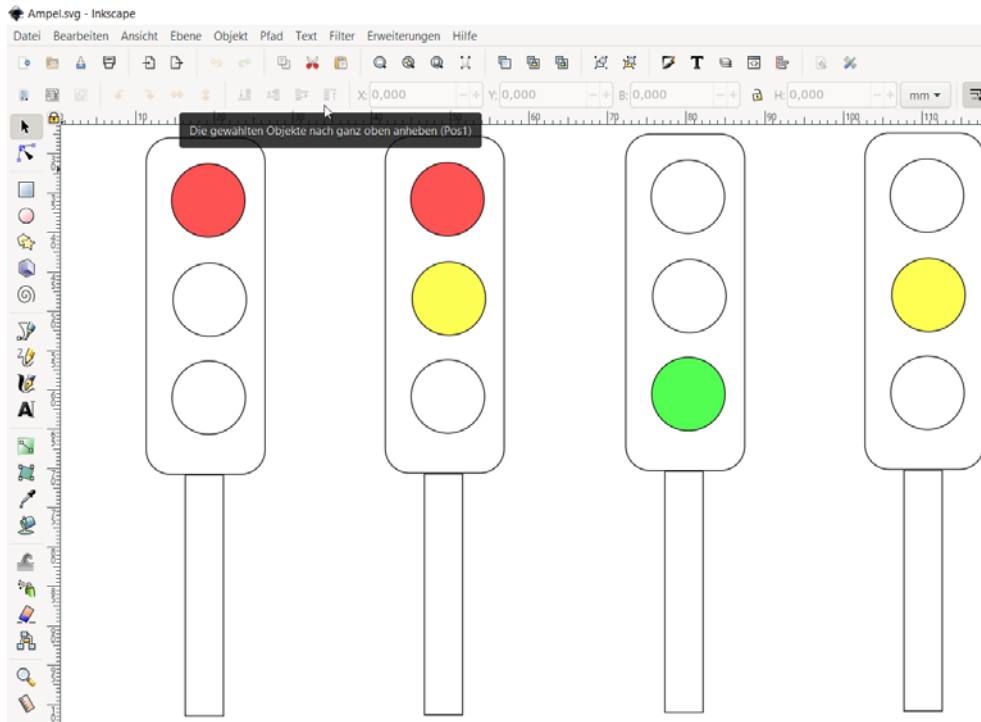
Ampel.svg - Inkscape

Datei Bearbeiten Ansicht Ebene Objekt Pfad Text Filter Erweiterungen Hilfe

X: 0,000 Y: 0,000 B: 0,000 H: 0,000 mm

Die gewählten Objekte nach ganz oben anheben (Pos1)

10 50 60 70 80 90 100 110